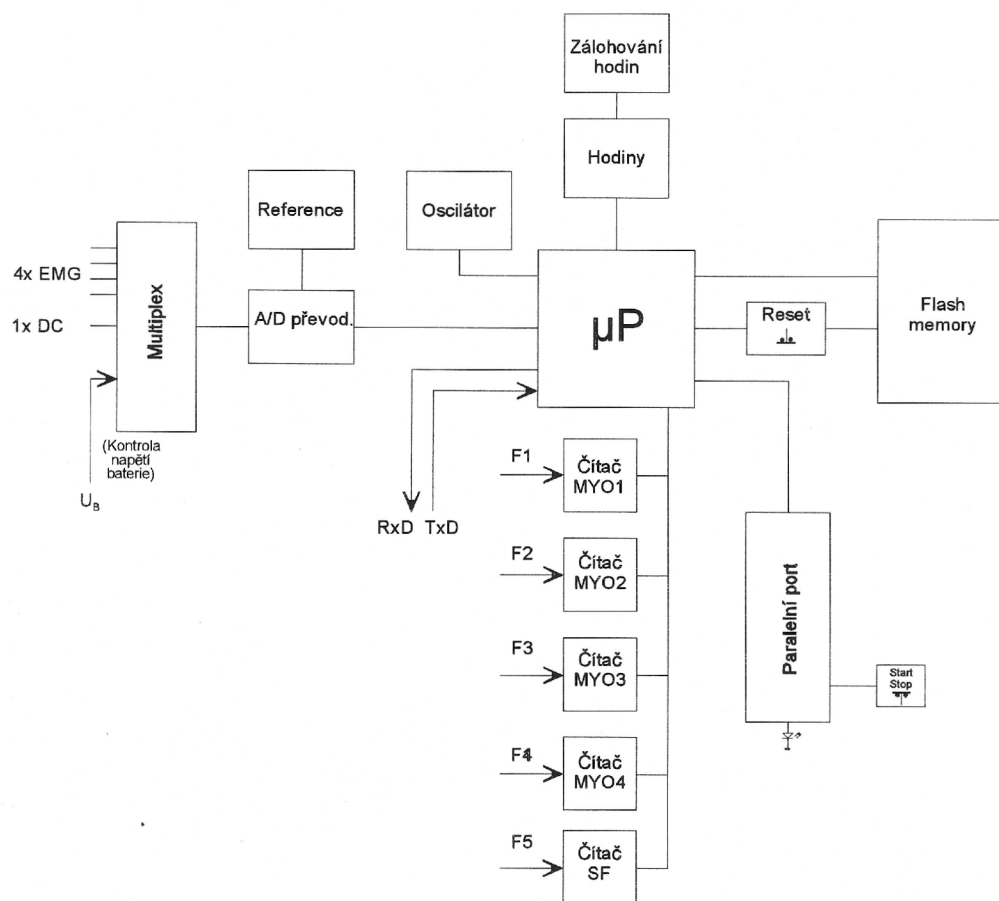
Zálohování hodin

Hodiny

Reference

Oscilátor

4x EMG

1x DC

Multiplex

A/D převod.

µP

Reset

Flash memory

(Kontrola napětí baterie)

$U_B$

RxD TxD

F1

Čítač MYO1

F2

Čítač MYO2

F3

Čítač MYO3

F4

Čítač MYO4

F5

Čítač SF

Paralelní port

Start Stop